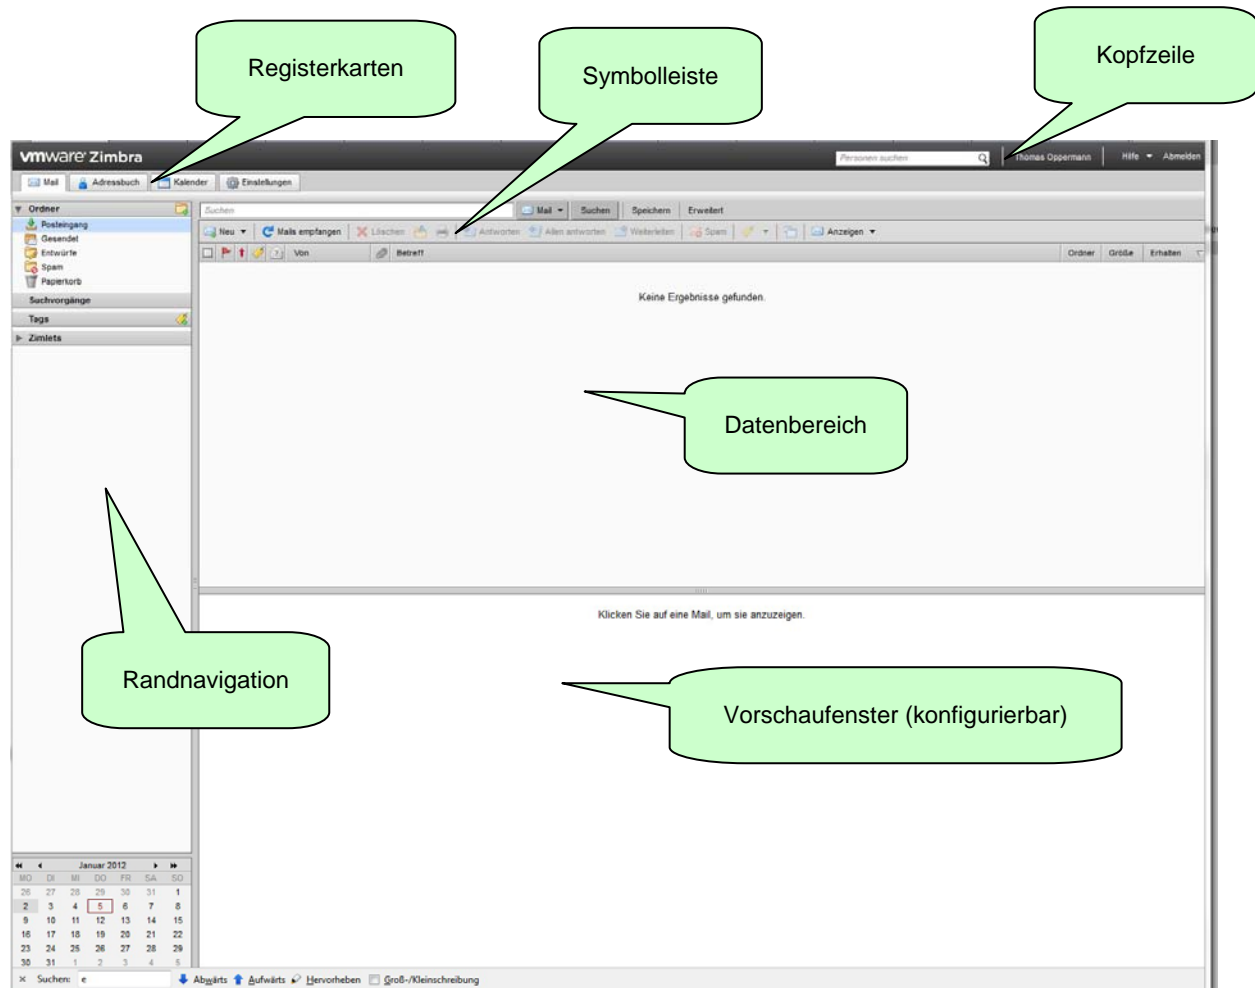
Registerkarten

Symbolleiste

Kopfzeile

vmware Zimbra

Personen suchen

Thomas Oppermann | Hilfe ▼ | Abmelden

Mail | Adressbuch | Kalender | Einstellungen

Ordner

Posteingang
Gesendet
Entwürfe
Spam
Papierkorb

Suchvorgänge

Tags

Zimlets

Suchen | Mail ▼ | Suchen | Speichern | Erweitert

Neu ▼ | Mails empfangen | Löschen | Antworten | Allen antworten | Weiterleiten | Spam | Anzeigen ▼

Von | Betreff | Ordner | Größe | Erhalten

Keine Ergebnisse gefunden.

Datenbereich

Klicken Sie auf eine Mail, um sie anzuzeigen.

Randnavigation

Vorschaufenster (konfigurierbar)

Januar 2012

| MO | DI | MI | DO | FR | SA | SO |
|---|---|---|---|---|---|---|
| 26 | 27 | 28 | 29 | 30 | 31 | 1 |
| 2 | 3 | 4 | 5 | 6 | 7 | 8 |
| 9 | 10 | 11 | 12 | 13 | 14 | 15 |
| 16 | 17 | 18 | 19 | 20 | 21 | 22 |
| 23 | 24 | 25 | 26 | 27 | 28 | 29 |
| 30 | 31 | 1 | 2 | 3 | 4 | 5 |

× Suchen: e | Abwärts | Aufwärts | Hervorheben | Groß-/Kleinschreibung